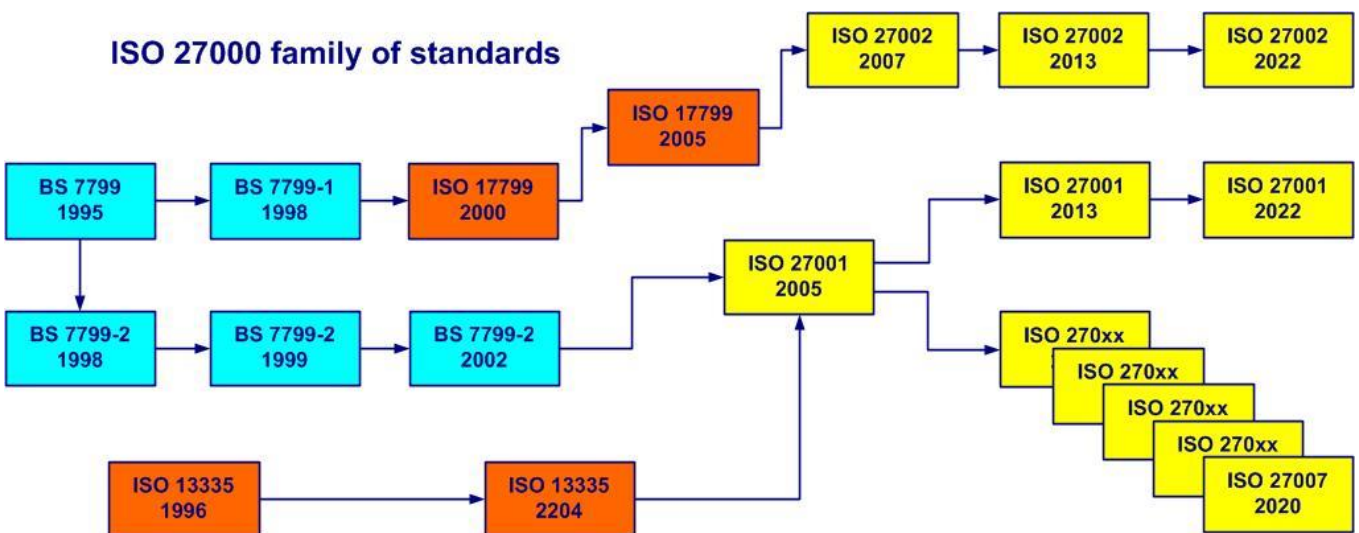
ISO 27000 family of standards

ISO 27002
2007

ISO 27002
2013

ISO 27002
2022

ISO 17799
2005

BS 7799
1995

BS 7799-1
1998

ISO 17799
2000

ISO 27001
2013

ISO 27001
2022

ISO 27001
2005

BS 7799-2
1998

BS 7799-2
1999

BS 7799-2
2002

ISO 270xx

ISO 270xx

ISO 270xx

ISO 270xx

ISO 27007
2020

ISO 13335
1996

ISO 13335
2204